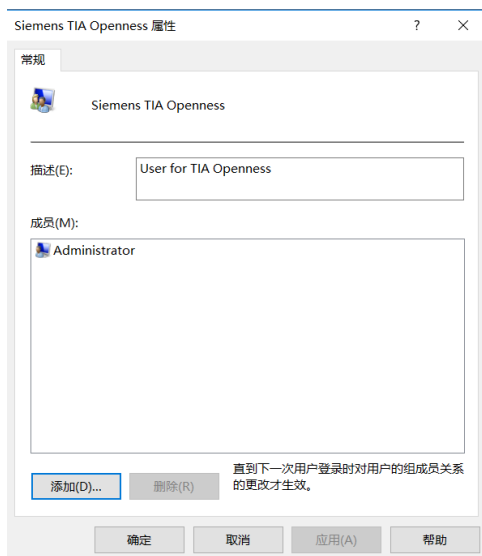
Siemens TIA Openness 属性

?

×

常规

Siemens TIA Openness

描述(E):

User for TIA Openness

成员(M):

Administrator

添加(D)...

删除(R)

直到下一次用户登录时对用户的组成员关系的更改才生效。

确定

取消

应用(A)

帮助